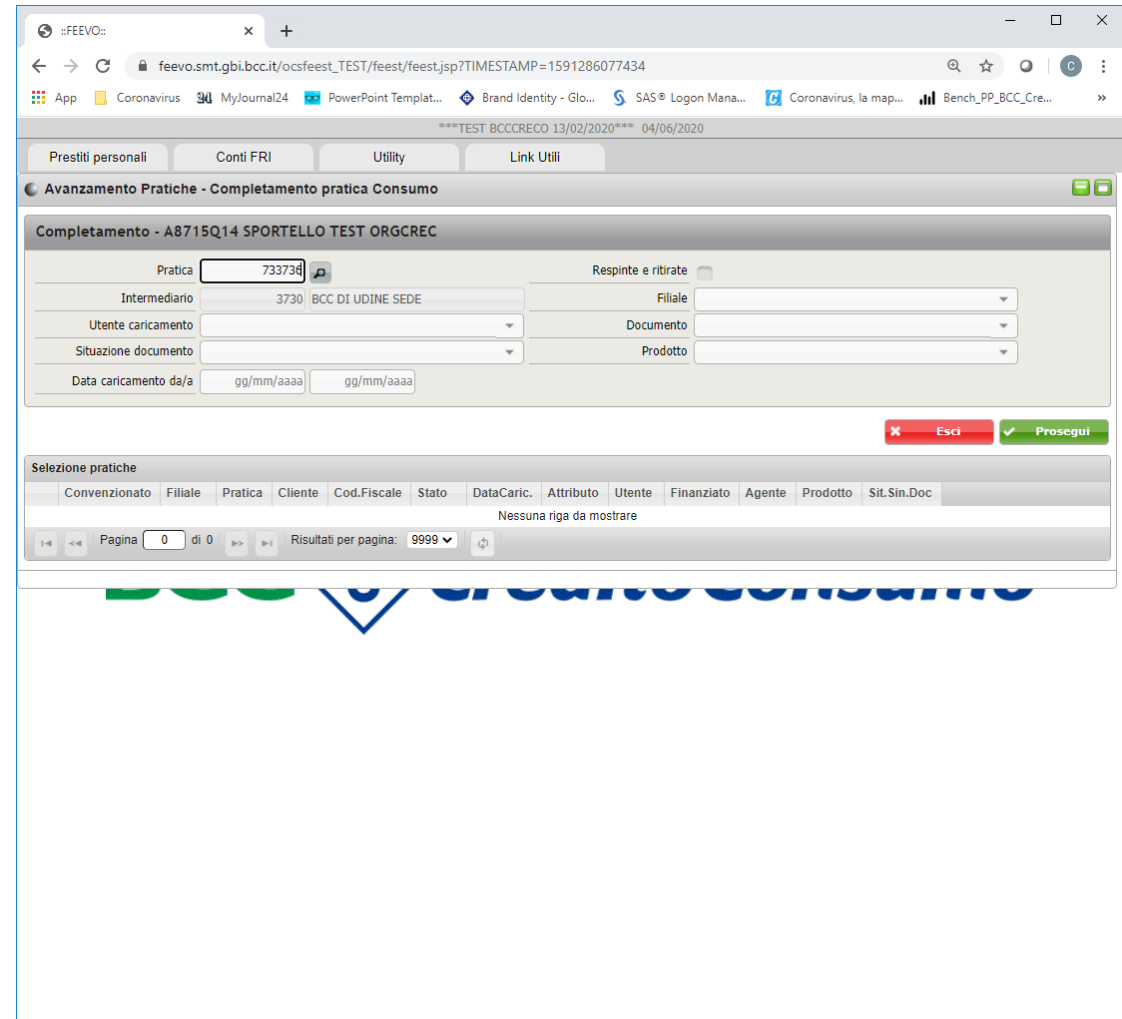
::FEEVO::

feevo.smt.gbi.bcc.it/ocsfeest_TEST/feest/feest.jsp?TIMESTAMP=1591286077434

App Coronavirus MyJournal24 PowerPoint Templat... Brand Identity - Glo... SAS® Logon Mana... Coronavirus, la map... Bench_PP_BCC_Cre...

***TEST BCCCRECO 13/02/2020*** 04/06/2020

Prestiti personali | Conti FRI | Utility | Link Utili

Avanzamento Pratiche - Completamento pratica Consumo

Completamento - A8715Q14 SPORTELLO TEST ORGCREC

Pratica 733736

Respinte e ritirate

Intermediario 3730 BCC DI UDINE SEDE

Filiale

Utente caricamento

Documento

Situazione documento

Prodotto

Data caricamento da/a gg/mm/aaaa gg/mm/aaaa

Esci

Prosegui

Selezione pratiche

| | Convenzionato | Filiale | Pratica | Cliente | Cod.Fiscale | Stato | DataCaric. | Attributo | Utente | Finanziato | Agente | Prodotto | Sit.Sin.Doc |
|---|---|---|---|---|---|---|---|---|---|---|---|---|---|

Nessuna riga da mostrare

Pagina 0 di 0 Risultati per pagina: 9999